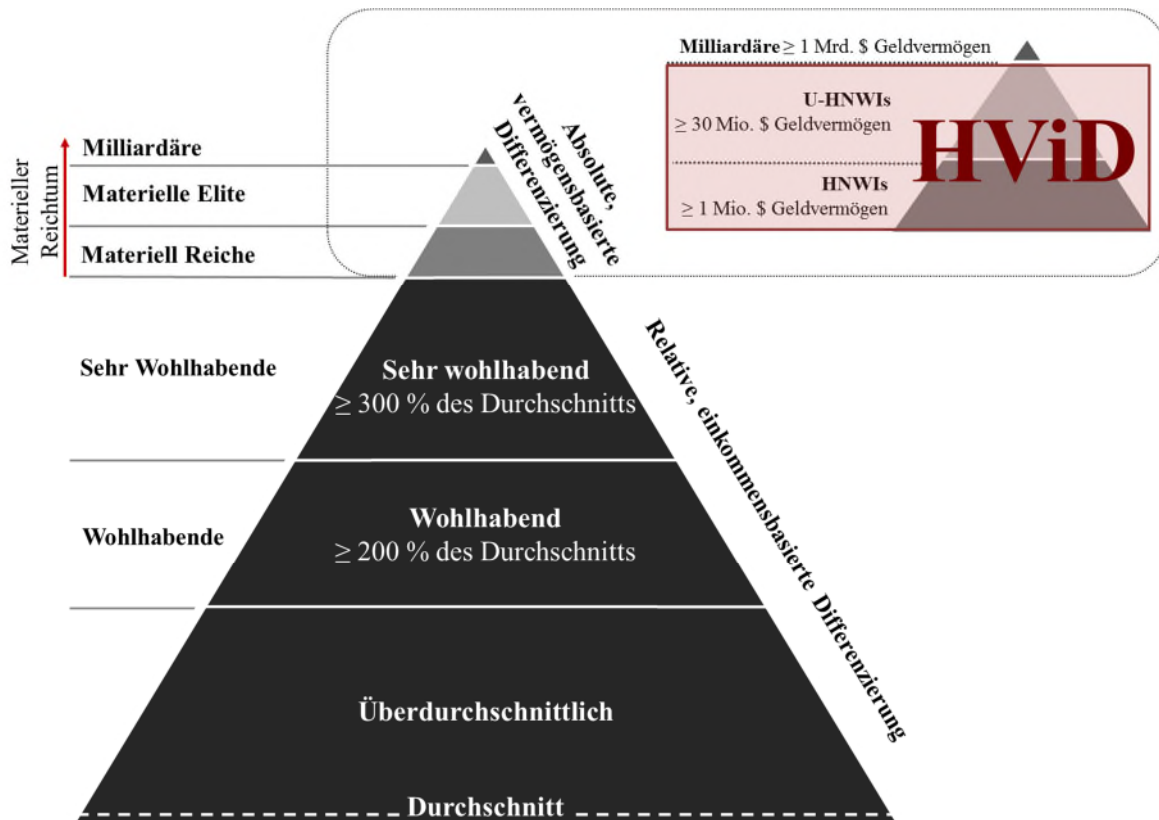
Milliardäre $\geq$ 1 Mrd. \$ Geldvermögen

U-HNWIs
$\geq$ 30 Mio. \$ Geldvermögen

HViD

HNWIs
$\geq$ 1 Mio. \$ Geldvermögen

Absolute, vermögensbasierte Differenzierung

Materieller Reichtum

Milliardäre

Materielle Elite

Materiell Reiche

Sehr Wohlhabende

Sehr wohlhabend
$\geq$ 300 % des Durchschnitts

Relative, einkommensbasierte Differenzierung

Wohlhabende

Wohlhabend
$\geq$ 200 % des Durchschnitts

Überdurchschnittlich

Durchschnitt